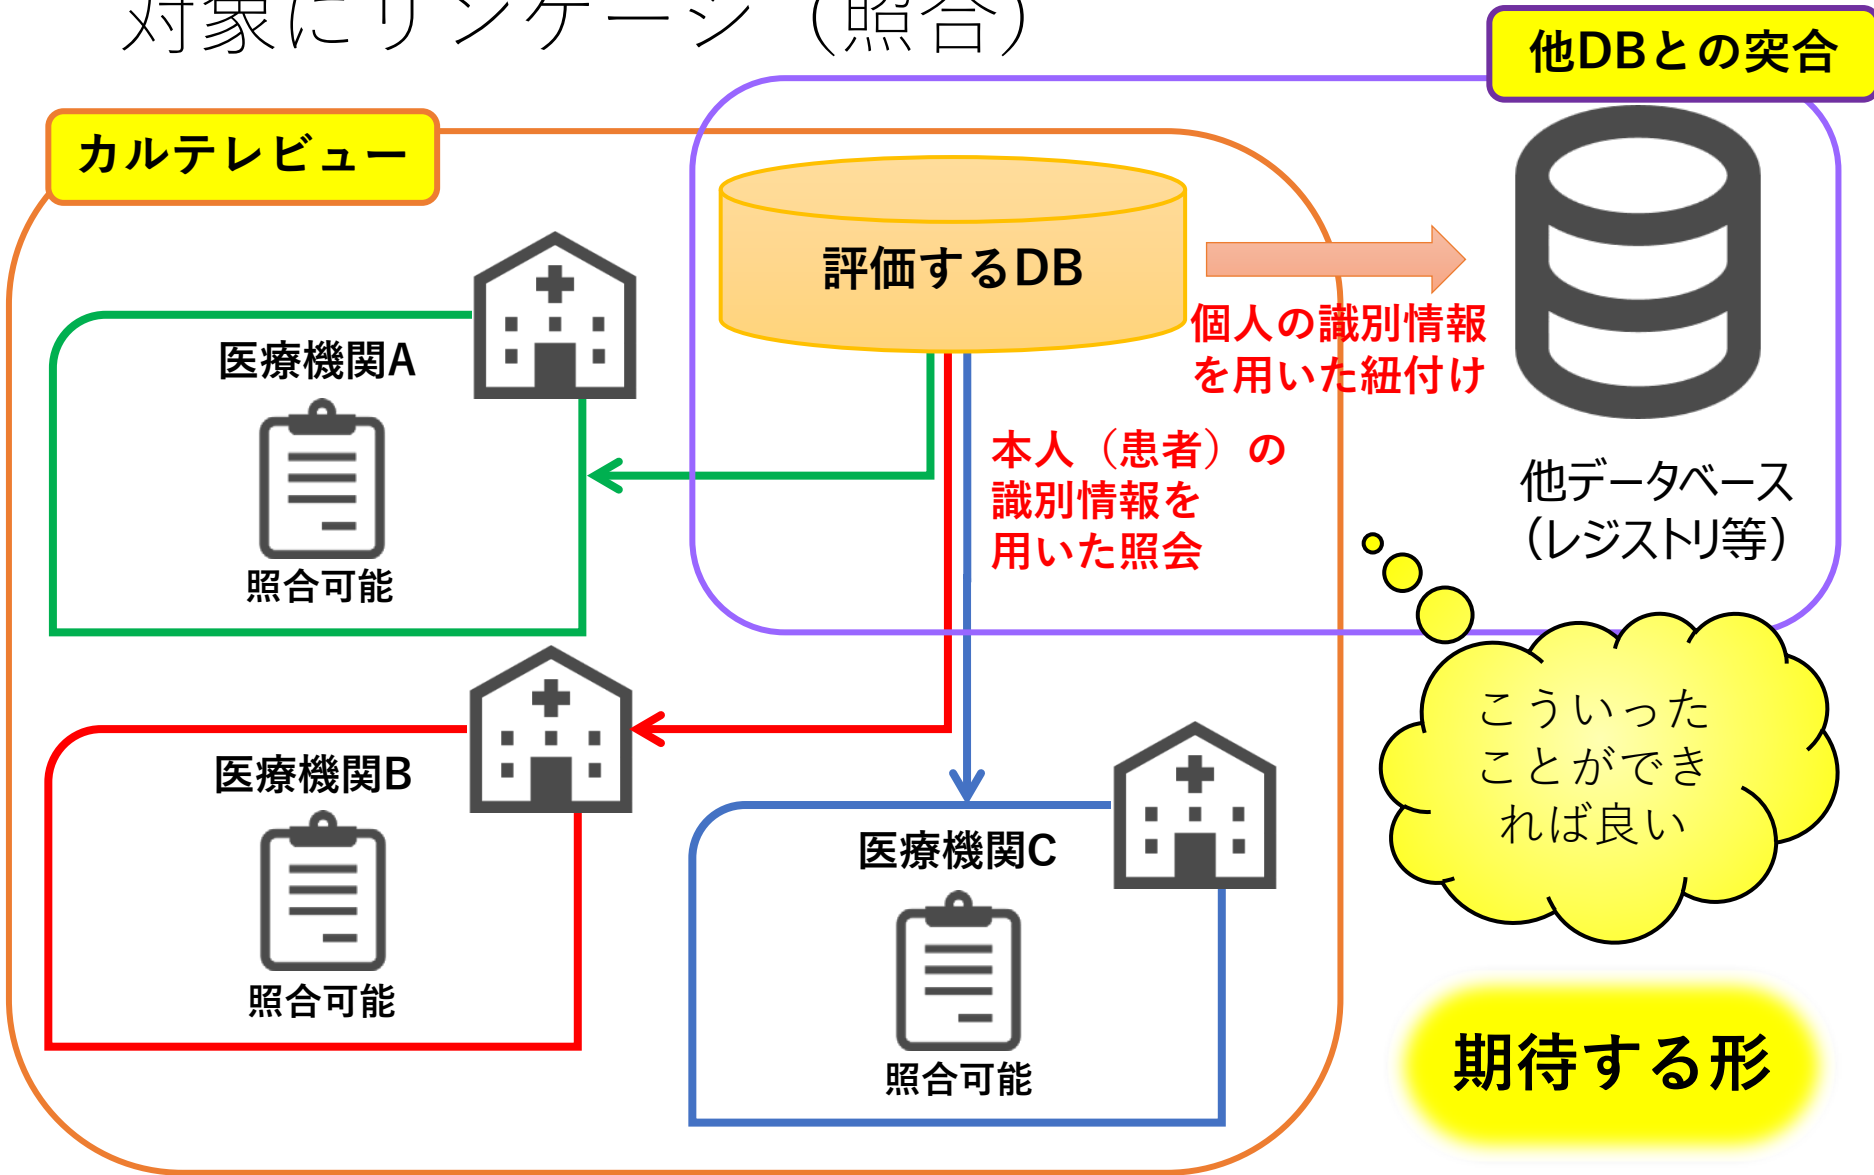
対象にリンケージ（照合）

他DBとの突合

カルテレビュー

評価するDB

個人の識別情報を用いた紐付け

他データベース（レジストリ等）

医療機関A

照合可能

本人（患者）の識別情報を用いた照合

医療機関B

照合可能

医療機関C

照合可能

こういったことができれば良い

期待する形